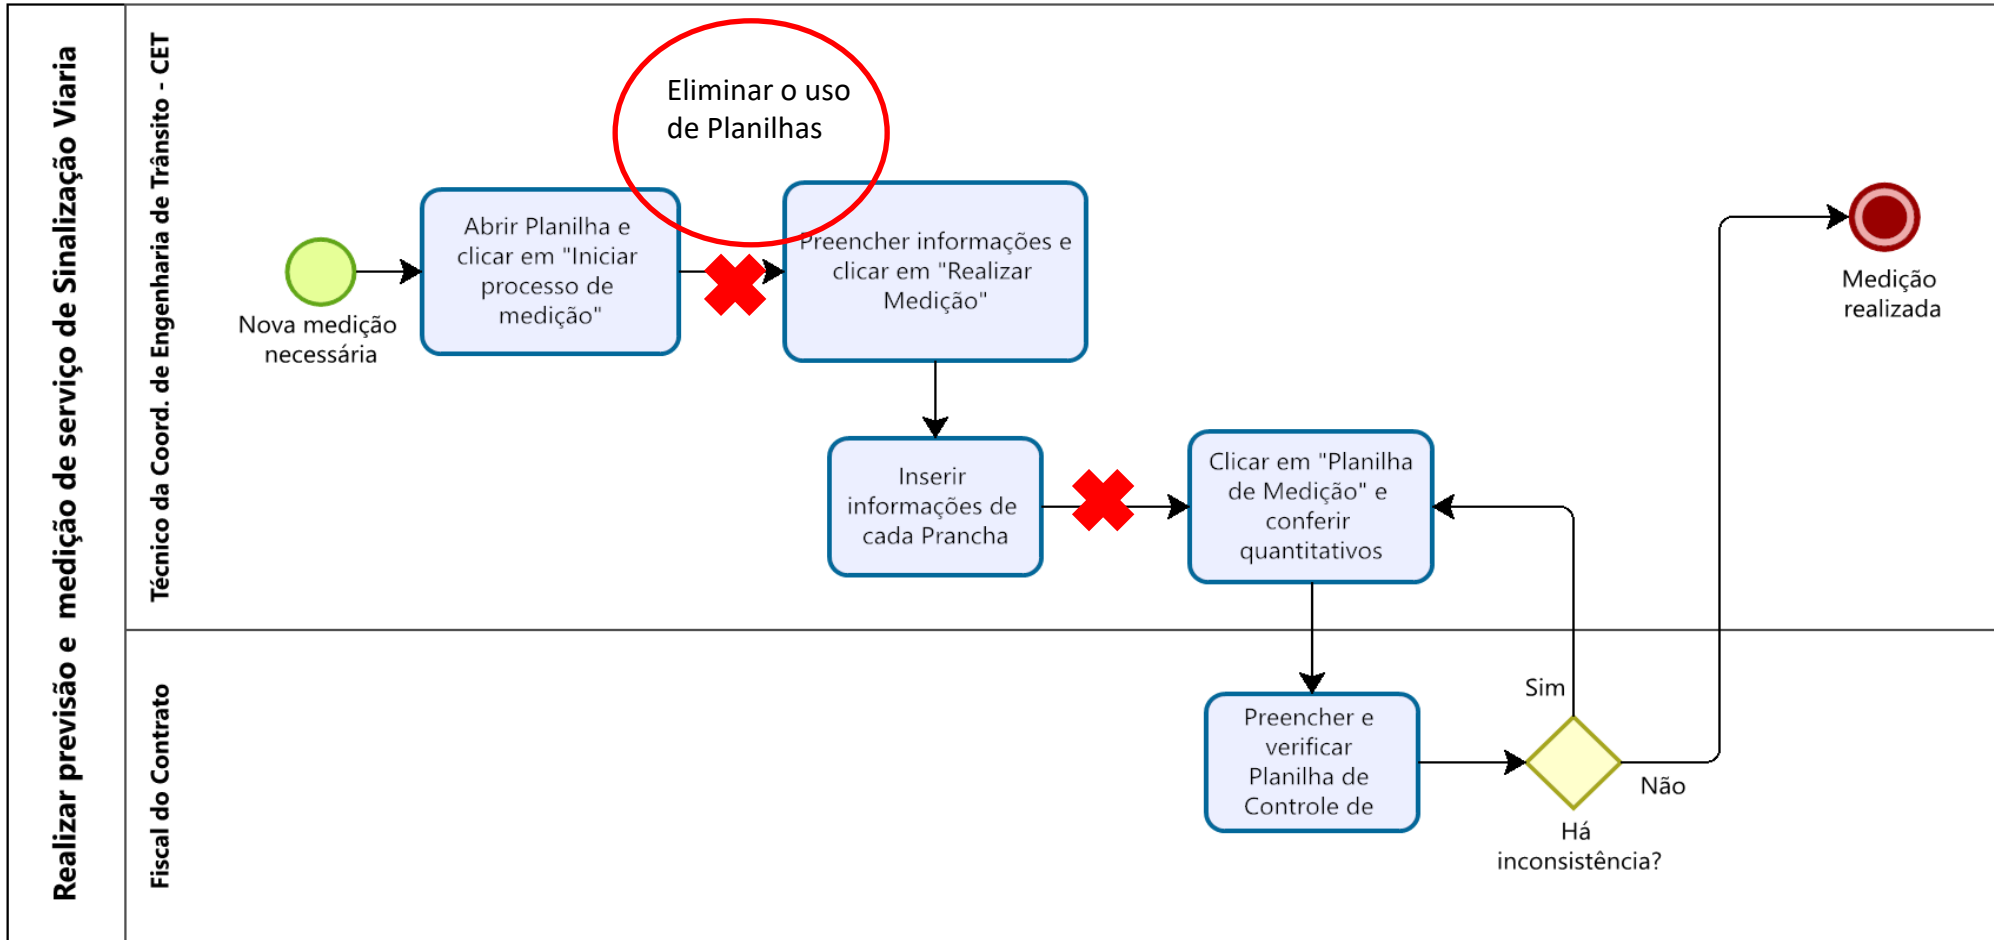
Realizar previsão e medição de serviço de Sinalização Viaria

Técnico da Coord. de Engenharia de Trânsito - CET

Fiscal do Contrato

Eliminar o uso de Planilhas

Nova medição necessária

Abrir Planilha e clicar em "Iniciar processo de medição"

Preencher informações e clicar em "Realizar Medição"

Inserir informações de cada Prancha

Clicar em "Planilha de Medição" e conferir quantitativos

Medição realizada

Preencher e verificar Planilha de Controle de

Sim

Não

Há inconsistência?